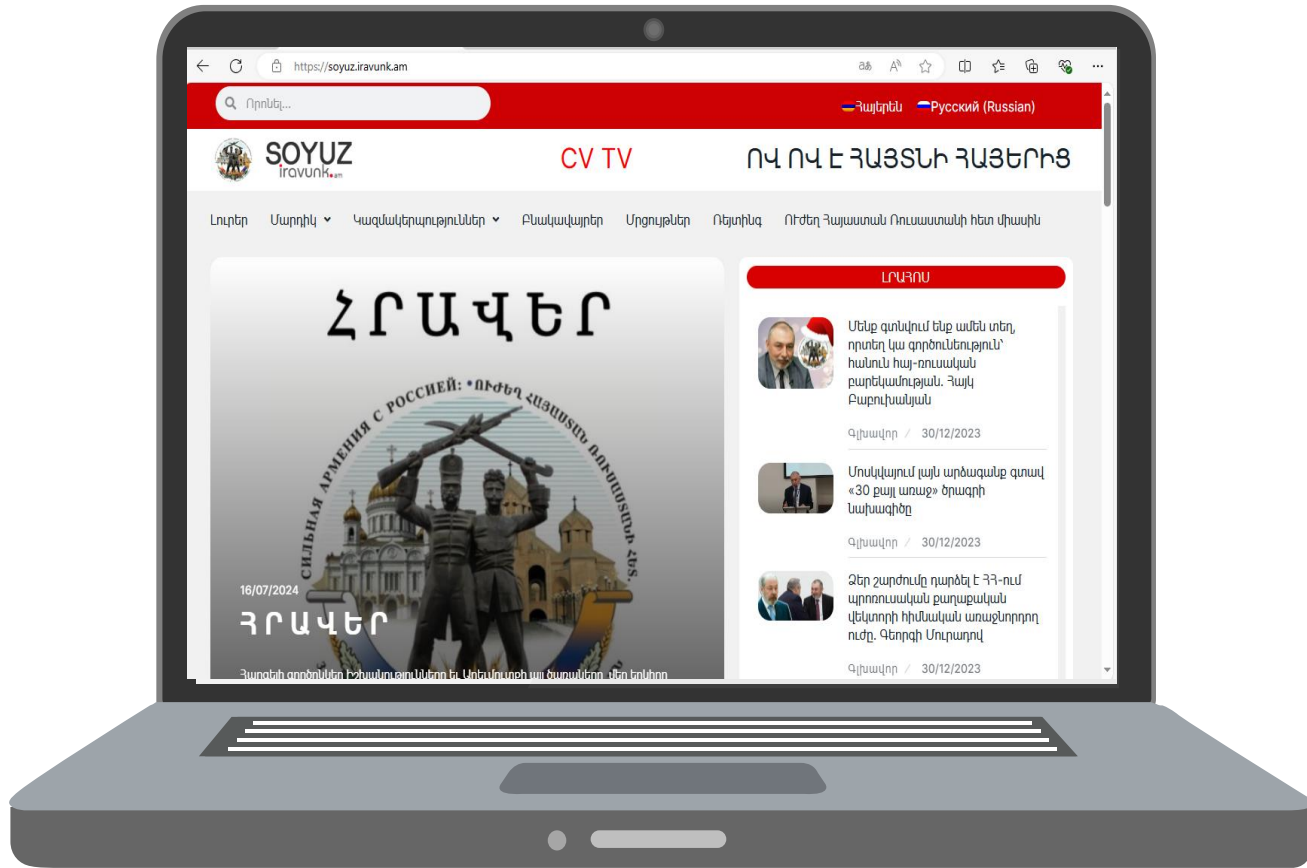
https://soyuz.iravunk.am

Որոնել...

Հայերեն Русский (Russian)

SOYUZ iravunk.am

CV TV

ՈՎ ՈՎ Է ՀԱՅՏՆԻ ՀԱՅԵՐԻՑ

Լուրեր Մարդիկ Կազմակերպություններ Բնակավայրեր Մրցույթներ Ռեյտինգ Ուժեղ Հայաստան Ռուսաստանի հետ միասին

ՀՐԱՎԵՐ

СИЛЬНАЯ АРМЕНИЯ С РОССИЕЙ • ՈՒԺԵՂ ՀԱՅԱՍՏԱՆ ՌՈՒՍԱՍՏԱՆԻ ՀԵՏ

16/07/2024

ՀՐԱՎԵՐ

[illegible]

ԼՐԱՀՈՍ

Մենք գտնվում ենք ամեն տեղ, որտեղ կա գործունեություն՝ հանուն հայ-ռուսական բարեկամության. Հայկ Բաբուխանյան

Գլխավոր / 30/12/2023

Մոսկվայում լայն արձագանք գտավ «30 քայլ առաջ» ծրագրի նախագիծը

Գլխավոր / 30/12/2023

Ձեր շարժումը դարձել է ՀՀ-ում պրոռուսական քաղաքական վեկտորի հիմնական առաջնորդող ուժը. Գեորգի Մուրադով

Գլխավոր / 30/12/2023